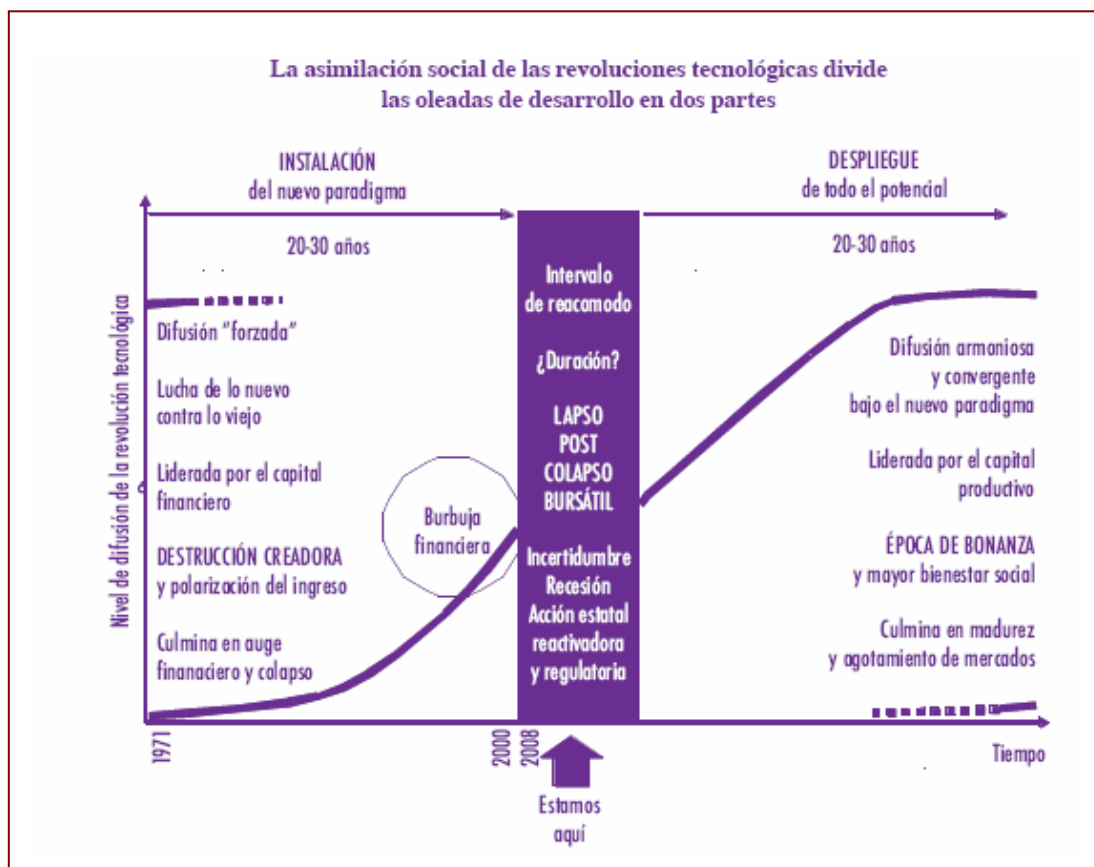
La asimilación social de las revoluciones tecnológicas divide las oleadas de desarrollo en dos partes

INSTALACIÓN
del nuevo paradigma

20-30 años

DESPLIEGUE
de todo el potencial

20-30 años

Nivel de difusión de la revolución tecnológica

Difusión "forzada"

Lucha de lo nuevo contra lo viejo

Liderada por el capital financiero

DESTRUCCIÓN CREADORA
y polarización del ingreso

Culmina en auge financiero y colapso

Burbuja financiera

Intervalo de reacomodo

¿Duración?

LAPSO
POST
COLAPSO
BURSÁTIL

Incertidumbre
Recesión
Acción estatal reactivadora y regulatoria

Difusión armoniosa y convergente bajo el nuevo paradigma

Liderada por el capital productivo

ÉPOCA DE BONANZA
y mayor bienestar social

Culmina en madurez y agotamiento de mercados

1971

2000

2008

Tiempo

Estamos aquí